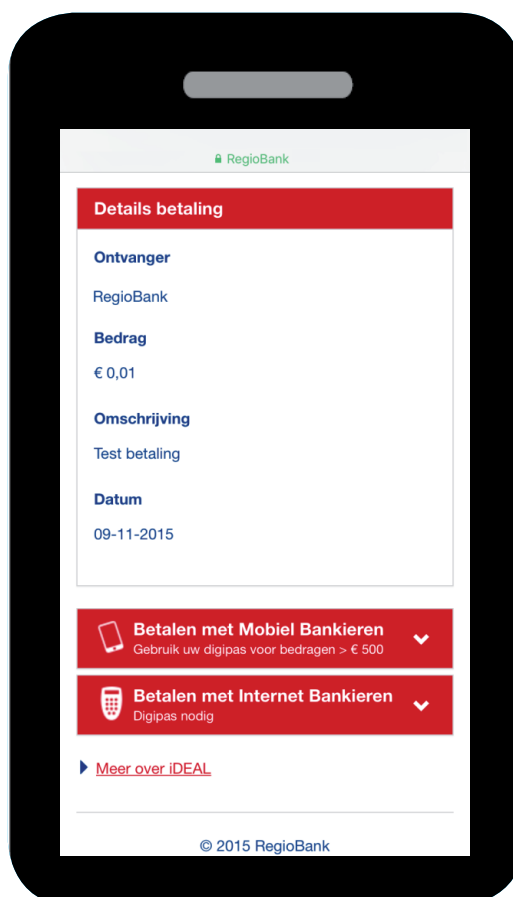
RegioBank

Details betaling

Ontvanger

RegioBank

Bedrag

€ 0,01

Omschrijving

Test betaling

Datum

09-11-2015

Betalen met Mobiel Bankieren
Gebruik uw digipas voor bedragen > € 500

Betalen met Internet Bankieren
Digipas nodig

Meer over iDEAL

© 2015 RegioBank